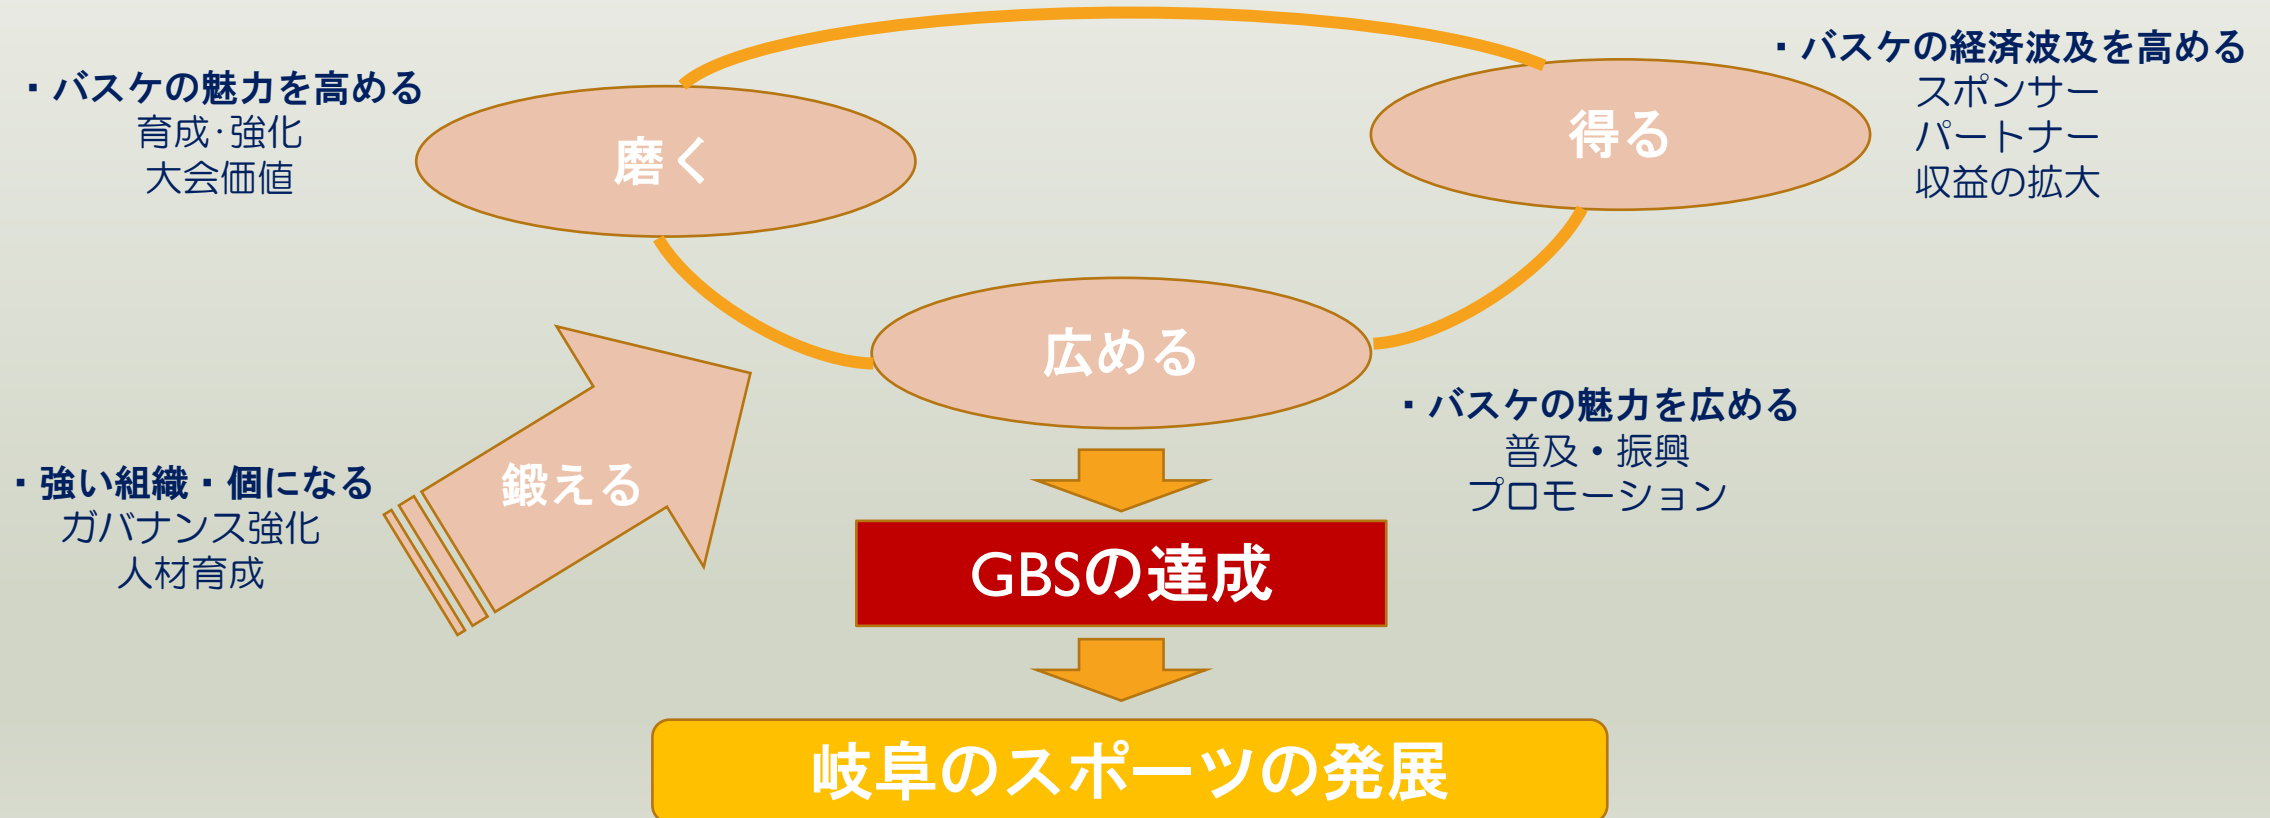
・バスケの魅力を高める
育成·強化
大会価値

磨く

得る

・バスケの経済波及を高める
スポンサー
パートナー
収益の拡大

広める

・バスケの魅力を広める
普及・振興
プロモーション

・強い組織・個になる
ガバナンス強化
人材育成

鍛える

GBSの達成

岐阜のスポーツの発展